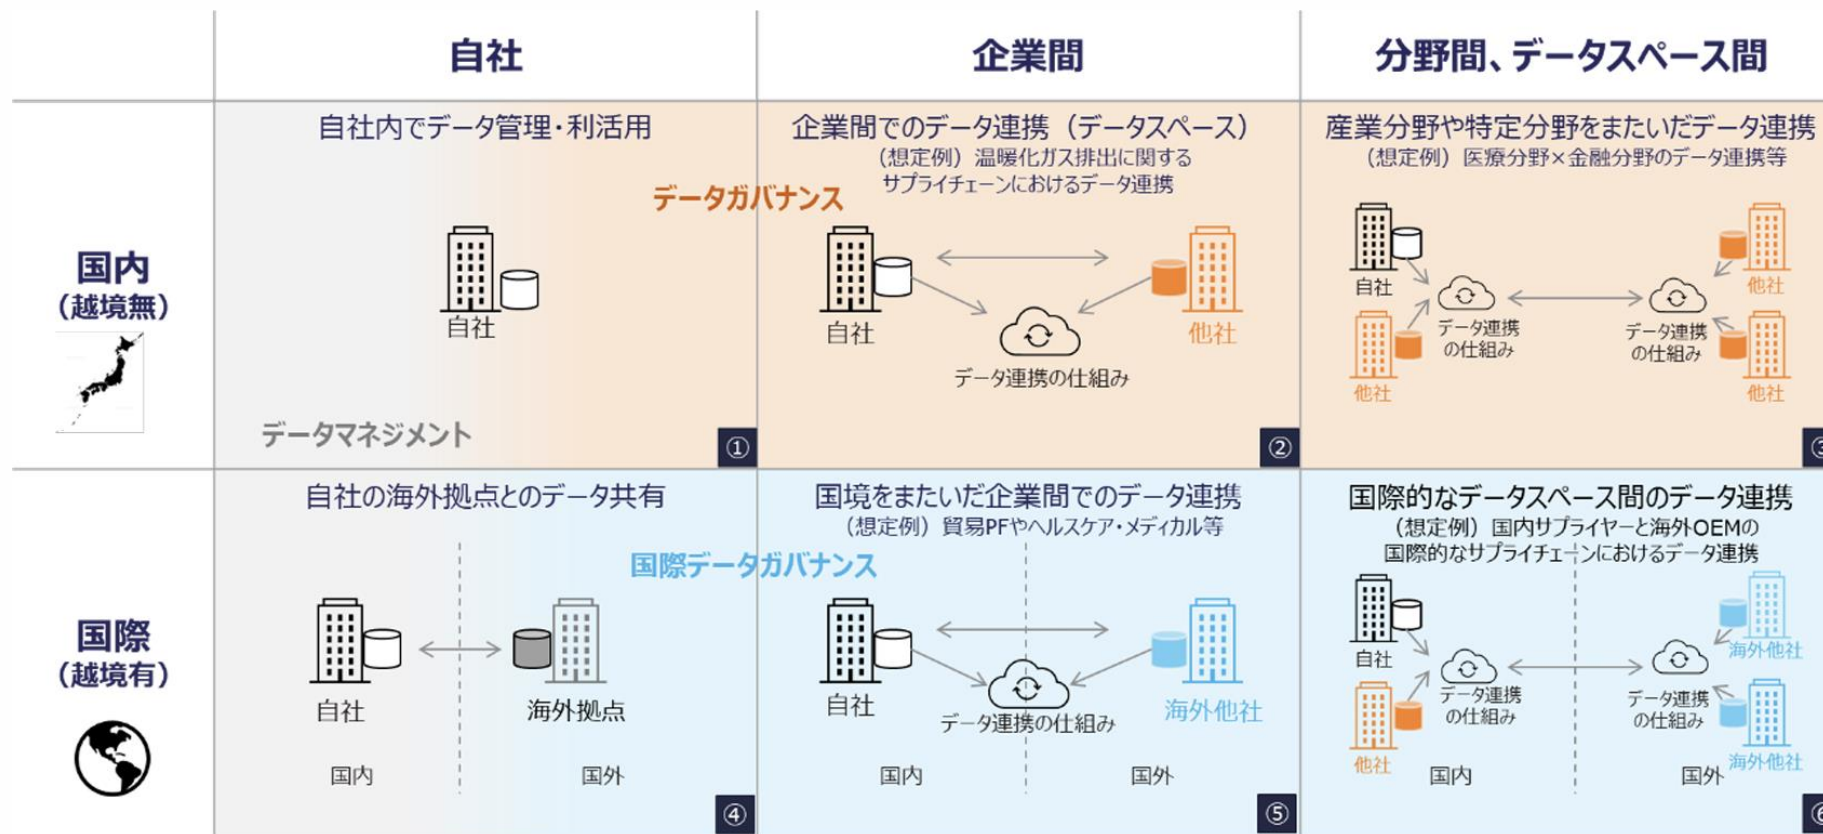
| | 自社 | 企業間 | 分野間、データスペース間 |
|---|---|---|---|
| 国内（越境無） | 自社内でデータ管理・利活用<br>自社<br>データマネジメント<br>① | 企業間でのデータ連携（データスペース）<br>（想定例）温暖化ガス排出に関するサプライチェーンにおけるデータ連携<br>自社 他社<br>データ連携の仕組み<br>② | 産業分野や特定分野をまたいだデータ連携<br>（想定例）医療分野×金融分野のデータ連携等<br>自社 他社 他社 他社 他社<br>データ連携の仕組み データ連携の仕組み<br>③ |
| 国際（越境有） | 自社の海外拠点とのデータ共有<br>自社 海外拠点<br>国内 国外<br>④ | 国境をまたいだ企業間でのデータ連携<br>（想定例）貿易PFやヘルスケア・メディカル等<br>自社 海外他社<br>データ連携の仕組み<br>国内 国外<br>⑤ | 国際的なデータスペース間のデータ連携<br>（想定例）国内サプライヤーと海外OEMの国際的なサプライチェーンにおけるデータ連携<br>自社 他社 海外他社 海外他社<br>データ連携の仕組み データ連携の仕組み<br>国内 国外<br>⑥ |

データガバナンス

国際データガバナンス